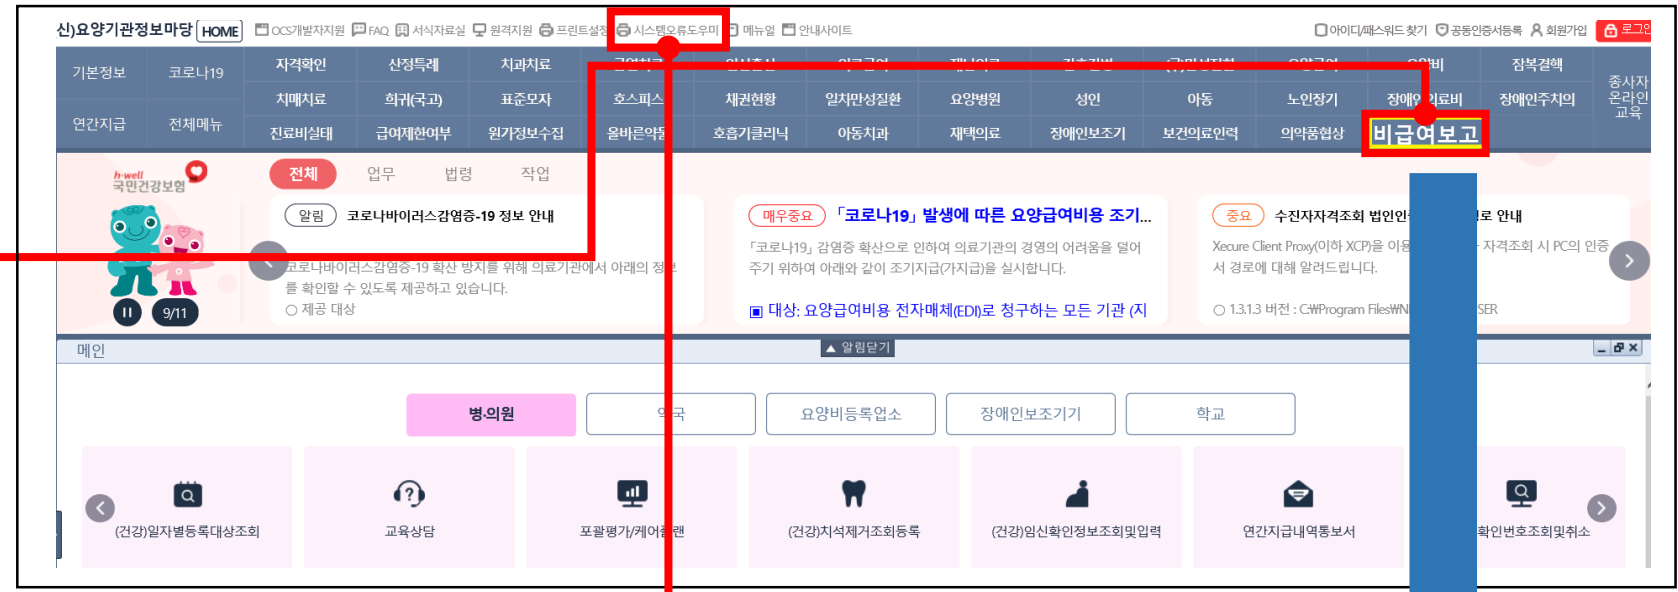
신)요양기관정보마당 HOME OCS개발자지원 FAQ 서식자료실 원격지원 프린트설정 시스템오류도우미 메뉴얼 안내사이트

아이디/패스워드 찾기 공동인증서등록 회원가입 로그인

기본정보 코로나19 연간지급 전체메뉴

자격확인 산정특례 치과치료 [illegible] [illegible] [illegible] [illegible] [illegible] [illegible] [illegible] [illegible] 잠복결핵 종사자 온라인 교육

치매치료 희귀(극고) 표준모자 호스피스 채권현황 일차만성질환 요양병원 성인 아동 노인장기 장애인의료비 장애인주치의

진료비실태 급여제한여부 원가정보수집 올바른약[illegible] 호흡기클리닉 아동치과 재택의료 장애인보조기 보건의료인력 의약품협상 비급여보고

h-well 국민건강보험

9/11

전체 업무 법령 작업

알림 코로나바이러스감염증-19 정보 안내

코로나바이러스감염증-19 확산 방지를 위해 의료기관에서 아래의 정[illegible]를 확인할 수 있도록 제공하고 있습니다.

○ 제공 대상

매우중요 「코로나19」 발생에 따른 요양급여비용 조기...

「코로나19」 감염증 확산으로 인하여 의료기관의 경영의 어려움을 덜어 주기 위하여 아래와 같이 조기지급(가지급)을 실시합니다.

▣ 대상: 요양급여비용 전자매체(EDI)로 청구하는 모든 기관 (지

중요 수진자자격조회 법인인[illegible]로 안내

Xecure Client Proxy(이하 XCP)을 이용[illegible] 자격조회 시 PC의 인증서 경로에 대해 알려드립니다.

○ 1.3.1.3 버전 : C:₩Program Files₩N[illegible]SER

메인

▲ 알림닫기

병·의원 약국 요양비등록업소 장애인보조기기 학교

(건강)일자별등록대상조회 교육상담 포괄평가/케어플랜 (건강)치석제거조회등록 (건강)임신확인정보조회및입력 연간지급내역통보서 확인번호조회및취소